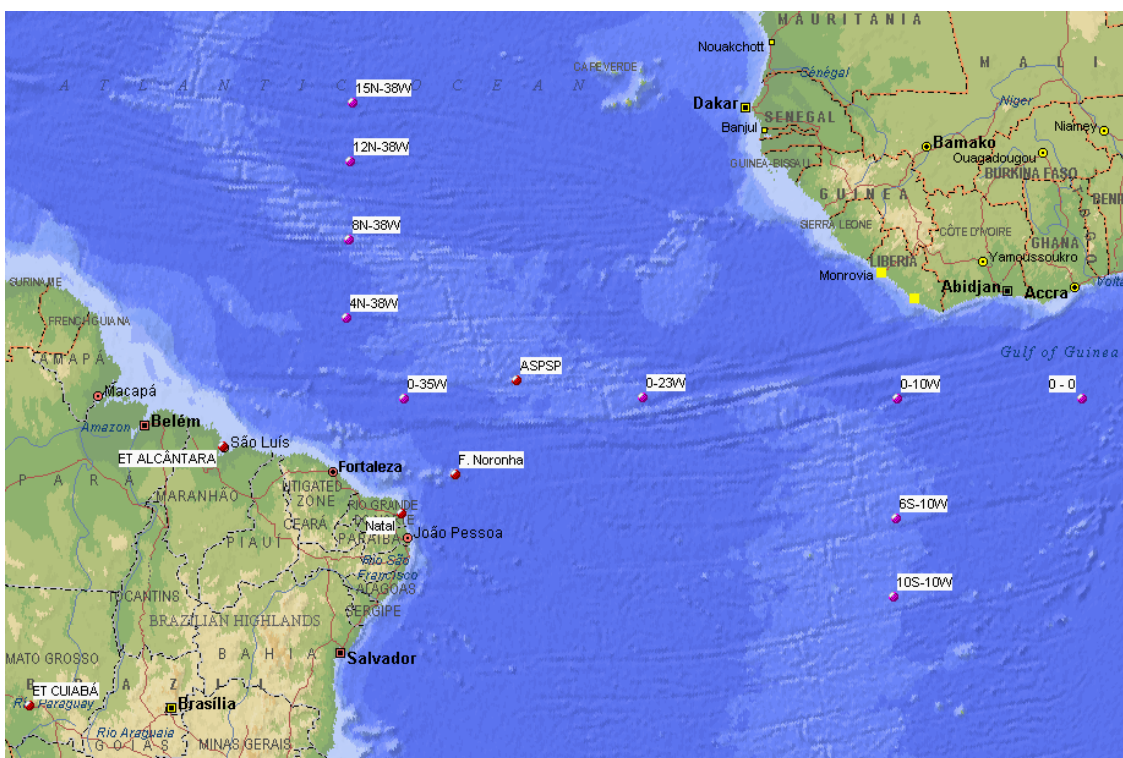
MAURITANIA
Nouakchott
A T L A N T I C O C E A N
15N-38W
CAPE VERDE
Sénégal
M A L I
Dakar
SENEGAL
Banjul
Niger
Niamey
12N-38W
Bamako
Ouagadougou
BURKINA FASO
GUINEA-BISSAU
GUINEA
BENIN
8N-38W
SIERRA LEONE
CÔTE D'IVOIRE
GHANA
TOGO
Yamoussoukro
Monrovia
LIBERIA
Abidjan
Accra
Volta
SURINAME
4N-38W
FRENCH GUIANA
AMAPÁ
Gulf of Guinea
ASPSP
0-35W
0-23W
0-10W
0 - 0
Macapá
Amazon
Belém
São Luís
ET ALCÂNTARA
Fortaleza
F. Noronha
P A R A
MARANHÃO
NTIGATED ZONE
RIO GRANDE
CEARÁ
Natal
João Pessoa
6S-10W
PIAUÍ
PARAÍBA
Rio São Francisco
ALAGOAS
TOCANTINS
10S-10W
SERGIPE
BRAZILIAN HIGHLANDS
B A H I A
MATO GROSSO
Salvador
ET CUIABÁ
Rio Paraguay
Brasília
Rio Araguaia
G O I Á S
MINAS GERAIS